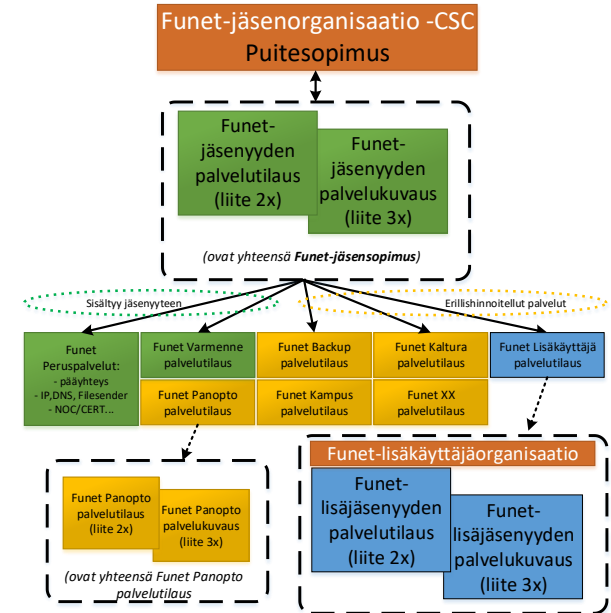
Funet-jäsenorganisaatio -CSC
Puitesopimus

Funet-jäsenyyden palvelutilaus (liite 2x)

Funet-jäsenyyden palvelukuvaus (liite 3x)

(ovat yhteensä **Funet-jäsensopimus**)

Sisältyy jäsenyyteen

Erillishinnoitellut palvelut

Funet Peruspalvelut:
- pääyhteys
- IP,DNS, Filesender
- NOC/CERT...

Funet Varmenne palvelutilaus

Funet Backup palvelutilaus

Funet Kaltura palvelutilaus

Funet Lisäkäyttäjä palvelutilaus

Funet Panopto palvelutilaus

Funet Kampus palvelutilaus

Funet XX palvelutilaus

Funet Panopto palvelutilaus (liite 2x)

Funet Panopto palvelukuvaus (liite 3x)

(ovat yhteensä Funet Panopto palvelutilaus

Funet-lisäkäyttäjäorganisaatio

Funet-lisäjäsenyyden palvelutilaus (liite 2x)

Funet-lisäjäsenyyden palvelukuvaus (liite 3x)